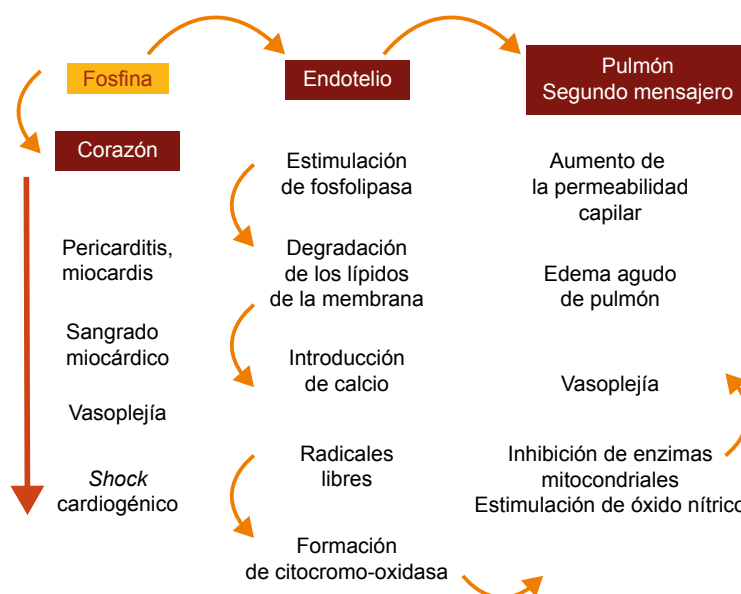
Fosfina

Endotelio

Pulmón
Segundo mensajero

Corazón

Pericarditis, miocardis

Sangrado miocárdico

Vasoplejía

*Shock* cardiogénico

Estimulación de fosfolipasa

Degradación de los lípidos de la membrana

Introducción de calcio

Radicales libres

Formación de citocromo-oxidasa

Aumento de la permeabilidad capilar

Edema agudo de pulmón

Vasoplejía

Inhibición de enzimas mitocondriales
Estimulación de óxido nítrico